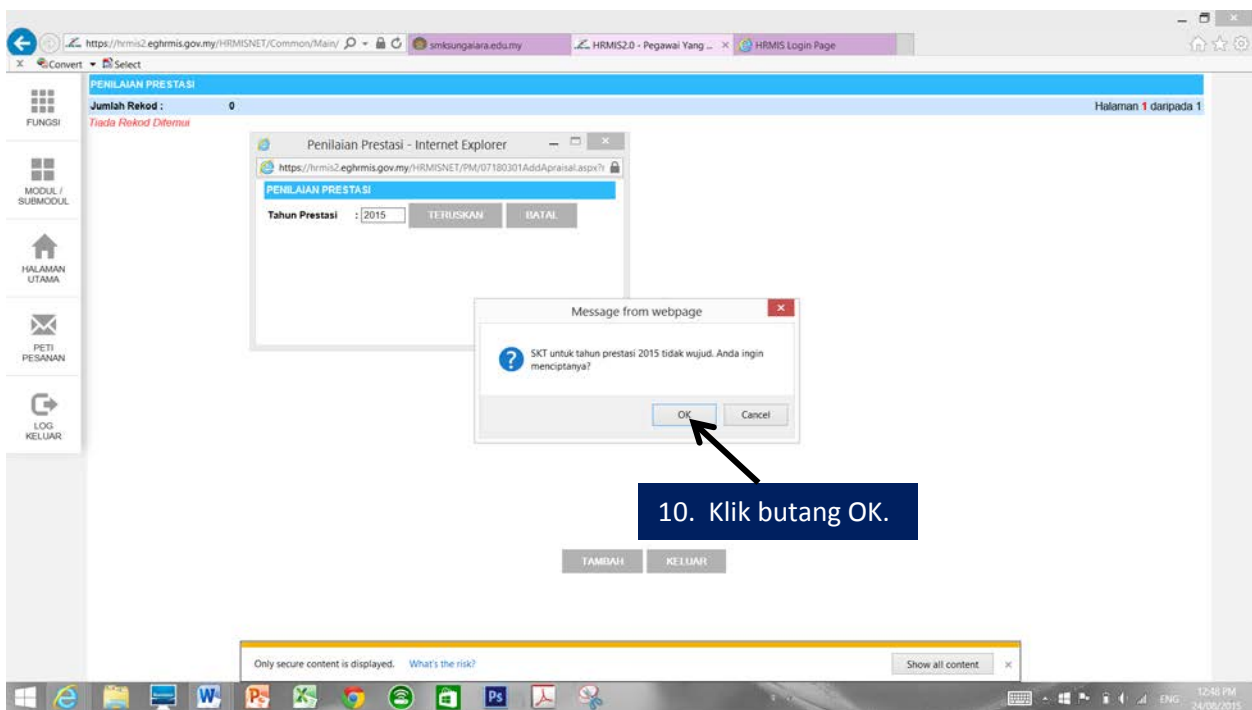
https://hrmis2.eghrmis.gov.my/HRMISNET/Common/Main/
smksungaiara.edu.my
HRMIS2.0 - Pegawai Yang ...
HRMIS Login Page
Convert Select

PENILAIAN PRESTASI
Jumlah Rekod : 0
Halaman 1 daripada 1
Tiada Rekod Ditemui

FUNGSI
MODUL / SUBMODUL
HALAMAN UTAMA
PETI PESANAN
LOG KELUAR

Penilaian Prestasi - Internet Explorer
https://hrmis2.eghrmis.gov.my/HRMISNET/PM/07180301AddApraisal.aspx?
PENILAIAN PRESTASI
Tahun Prestasi : 2015
TERUSKAN
BATAL

Message from webpage
SKT untuk tahun prestasi 2015 tidak wujud. Anda ingin menciptanya?
OK
Cancel

10. Klik butang OK.

TAMBAH
KELUAR

Only secure content is displayed. What's the risk?
Show all content

ENG
12:48 PM
24/08/2015